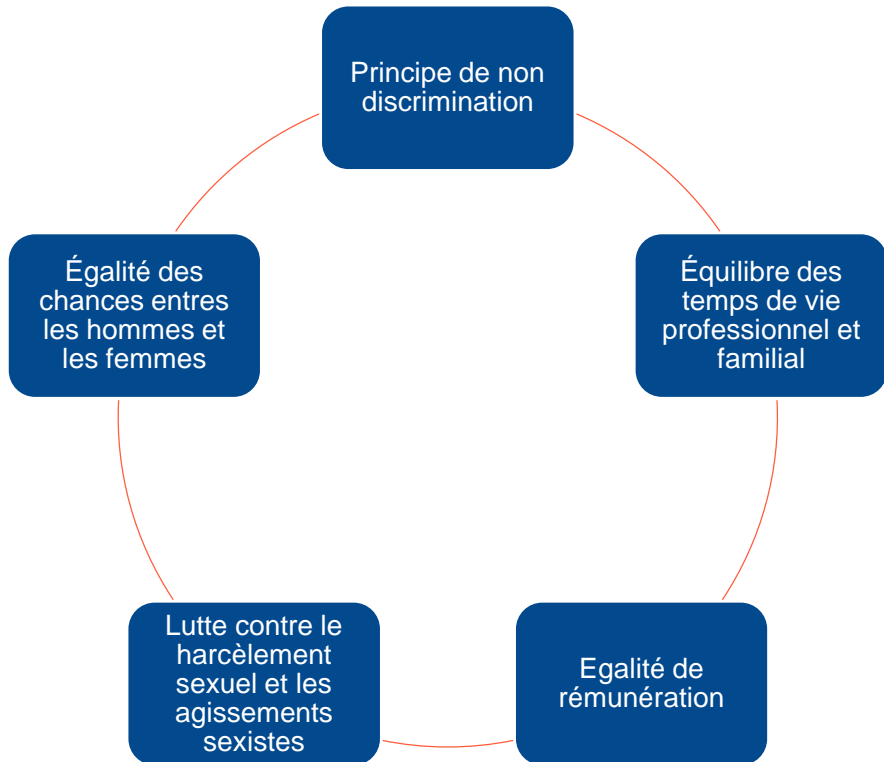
Principe de non discrimination

Équilibre des temps de vie professionnel et familial

Egalité de rémunération

Lutte contre le harcèlement sexuel et les agissements sexistes

Égalité des chances entres les hommes et les femmes